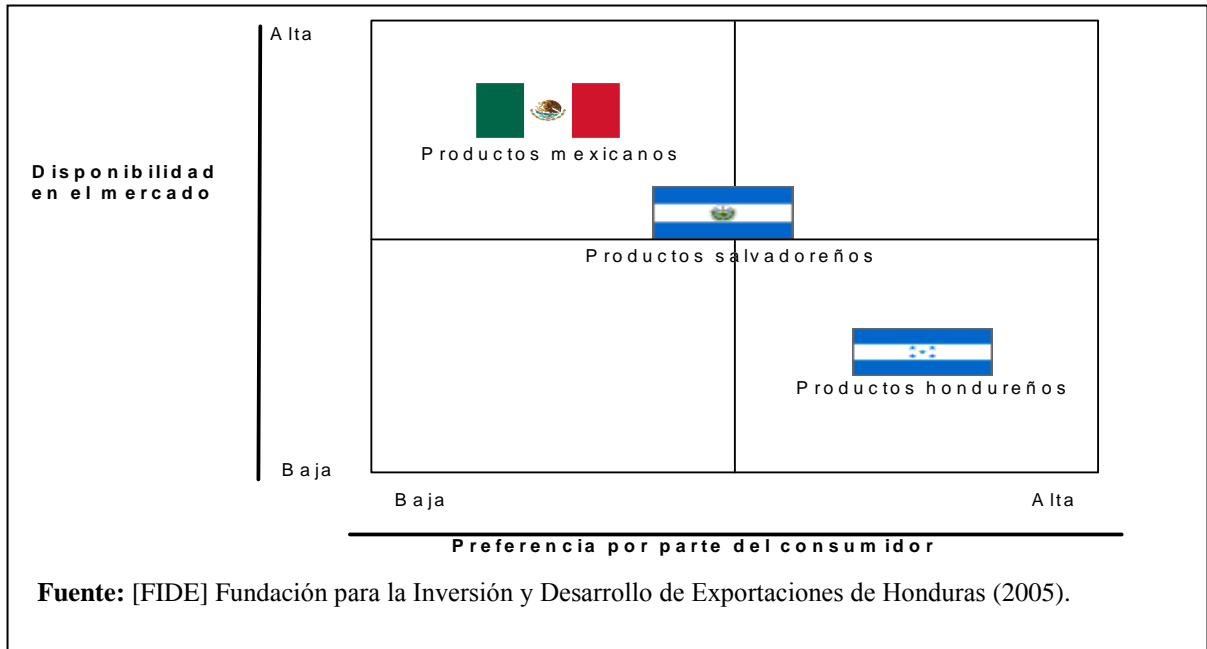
Disponibilidad en el mercado

Alta

Productos mexicanos

Productos salvadoreños

Productos hondureños

Baja

Baja

Alta

Preferencia por parte del consumidor

**Fuente:** [FIDE] Fundación para la Inversión y Desarrollo de Exportaciones de Honduras (2005).